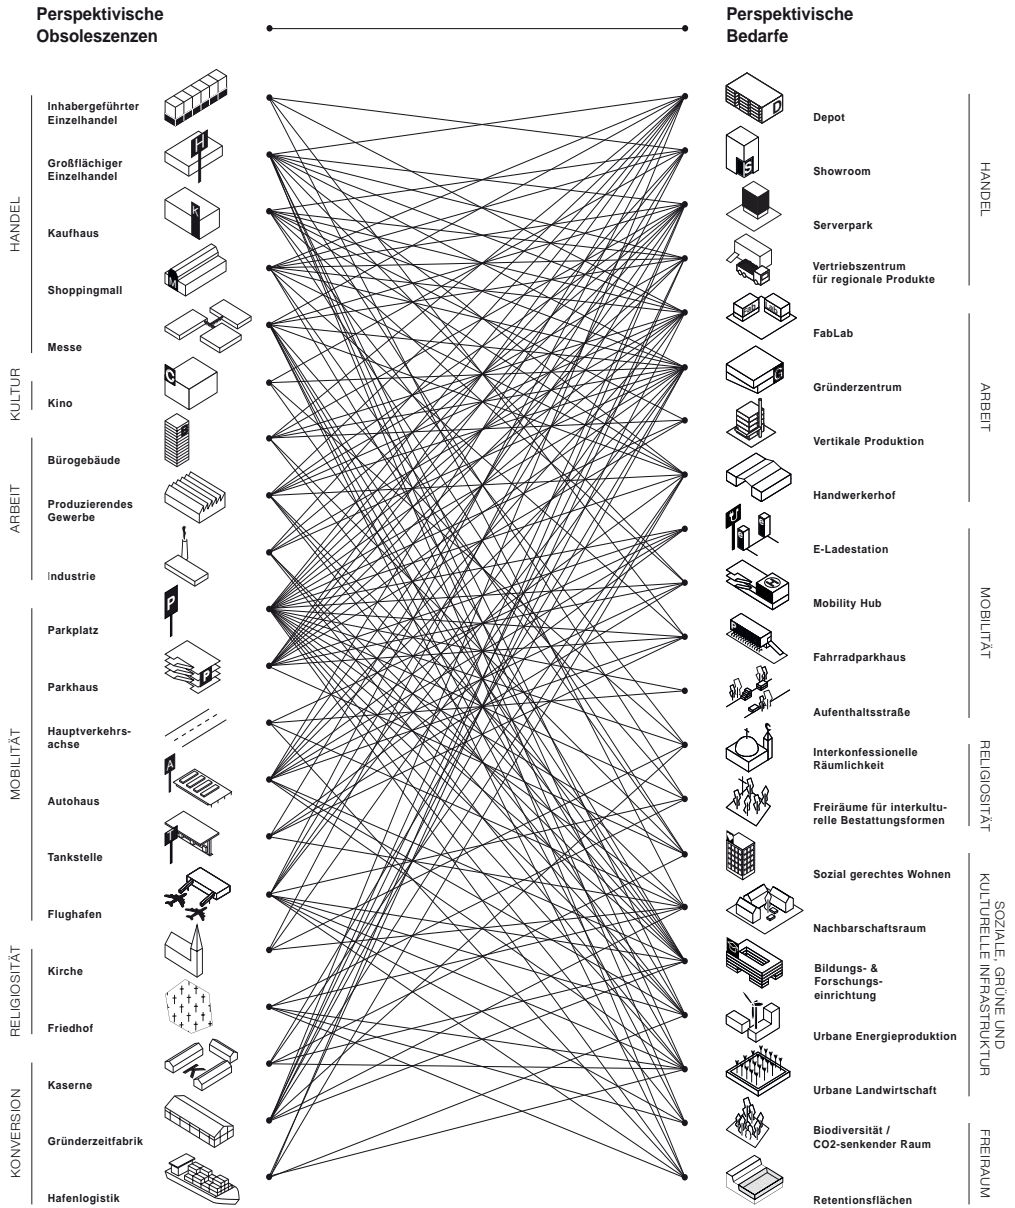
Perspektivische Obsoleszenzen

Perspektivische Bedarfe

HANDEL

Inhabergeführter Einzelhandel

Großflächiger Einzelhandel

Kaufhaus

Shoppingmall

Messe

KULTUR

Kino

ARBEIT

Bürogebäude

Produzierendes Gewerbe

Industrie

MOBILITÄT

Parkplatz

Parkhaus

Hauptverkehrsachse

Autohaus

Tankstelle

Flughafen

RELIGIOSITÄT

Kirche

Friedhof

KONVERSION

Kaserne

Gründerzeitfabrik

Hafenlogistik

Depot

Showroom

Serverpark

Vertriebszentrum für regionale Produkte

HANDEL

FabLab

Gründerzentrum

Vertikale Produktion

Handwerkerhof

ARBEIT

E-Ladestation

Mobility Hub

Fahrradparkhaus

Aufenthaltsstraße

MOBILITÄT

Interkonfessionelle Räumlichkeit

Freiräume für interkulturelle Bestattungsformen

RELIGIOSITÄT

Sozial gerechtes Wohnen

Nachbarschaftsraum

Bildungs- & Forschungseinrichtung

Urbane Energieproduktion

Urbane Landwirtschaft

SOZIALE, GRÜNE UND KULTURELLE INFRASTRUKTUR

Biodiversität / CO2-senkender Raum

Retentionsflächen

FREIRAUM